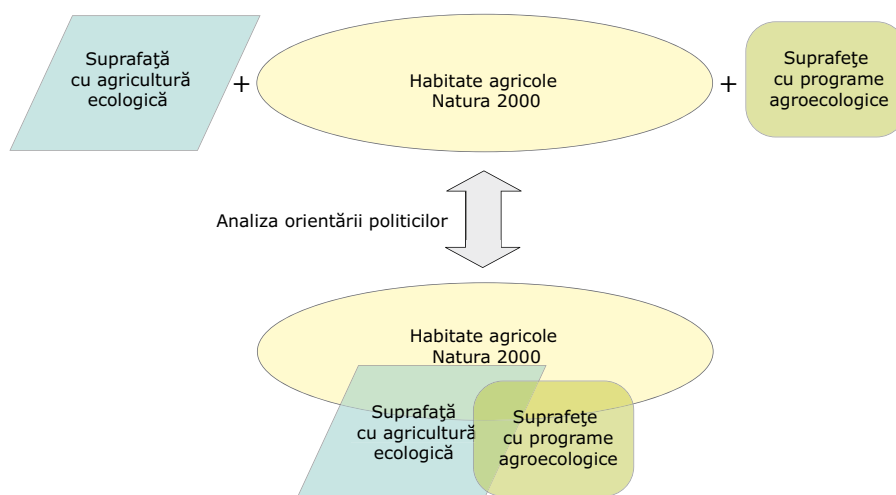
Suprafaţă cu agricultură ecologică

+

Habitate agricole Natura 2000

+

Suprafeţe cu programe agroecologice

Analiza orientării politicilor

Habitate agricole Natura 2000

Suprafaţă cu agricultură ecologică

Suprafeţe cu programe agroecologice